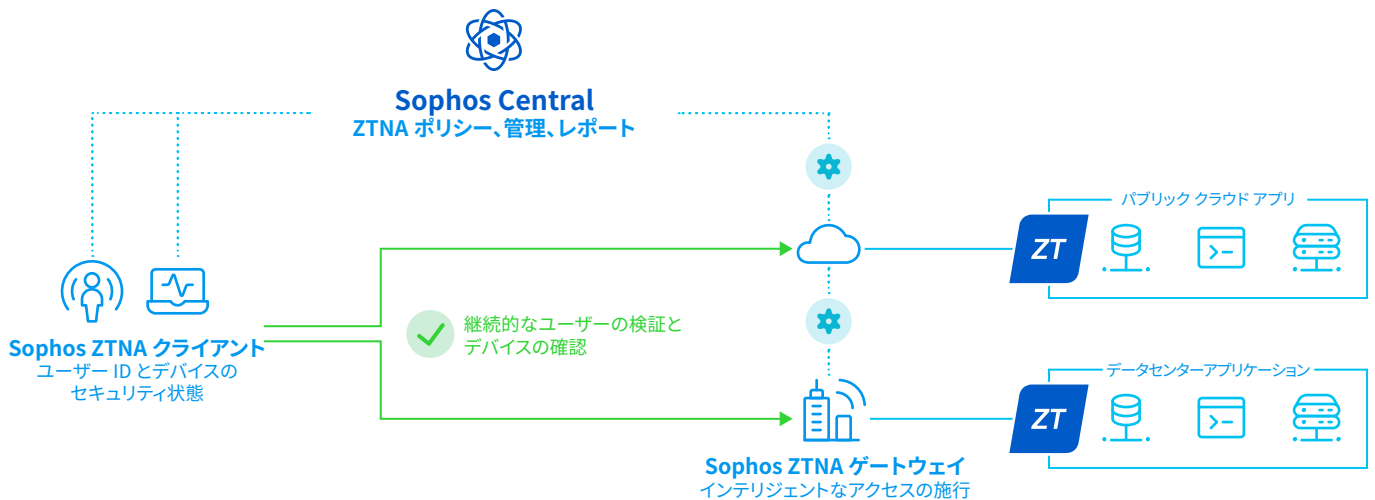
Sophos Central
ZTNA ポリシー、管理、レポート

パブリック クラウド アプリ

ZT

継続的なユーザーの検証とデバイスの確認

Sophos ZTNA クライアント
ユーザー ID とデバイスのセキュリティ状態

データセンターアプリケーション

ZT

Sophos ZTNA ゲートウェイ
インテリジェントなアクセスの施行